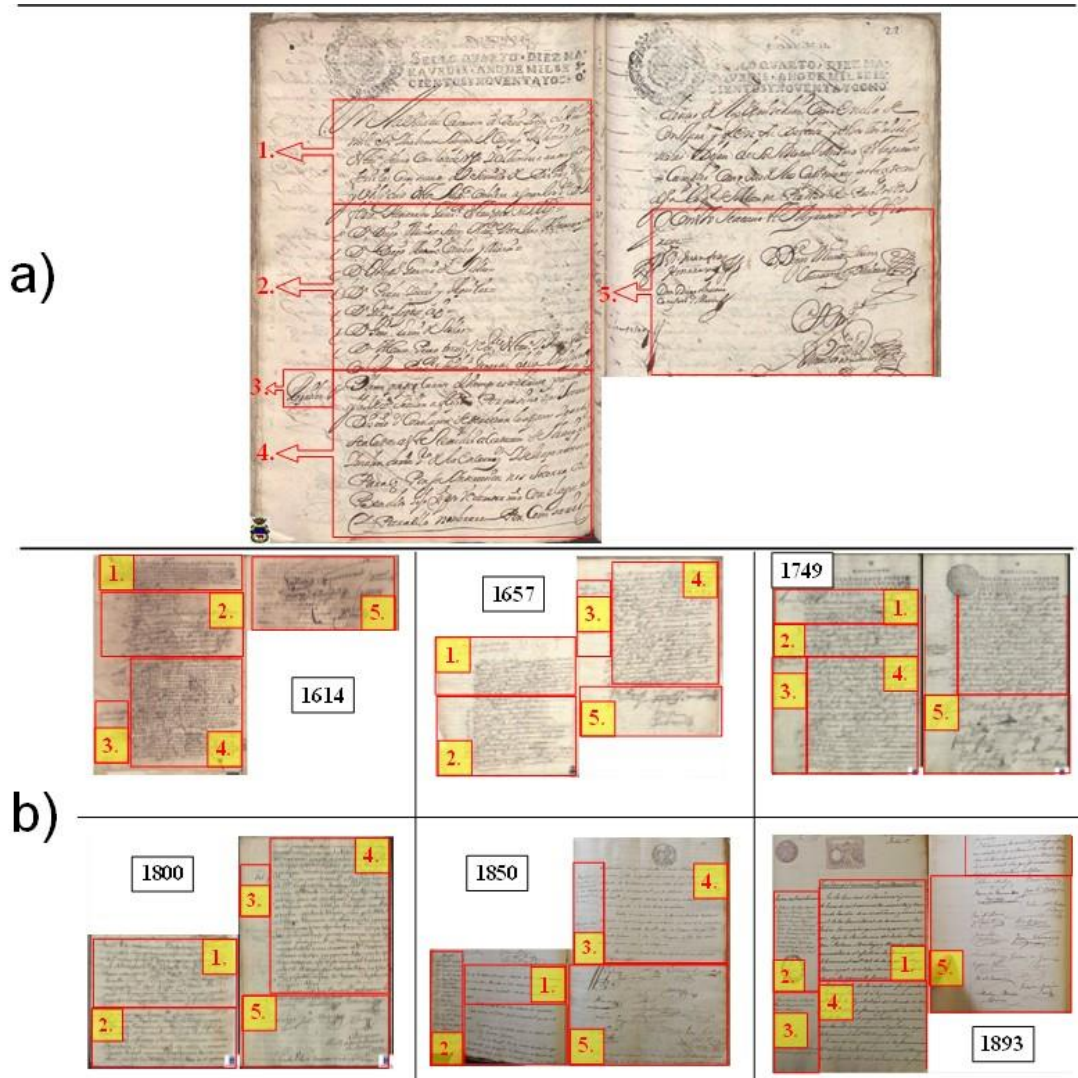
a)

SELLO QUARTO, DIEZ MA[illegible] AÑO DE MIL SE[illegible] CIENTOS Y NOVENTA Y OCHO

SELLO QUARTO, DIEZ MA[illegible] AÑO DE MIL SE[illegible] CIENTOS Y NOVENTA Y OCHO

22

1.

2.

3.

4.

5.

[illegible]

b)

1.
2.
5.
3.
4.
1614

1657
4.
3.
1.
5.
2.

1749
1.
2.
4.
3.
5.

1800
4.
3.
1.
2.
5.

1850
4.
3.
1.
2.
5.

1.
5.
2.
4.
3.
1893